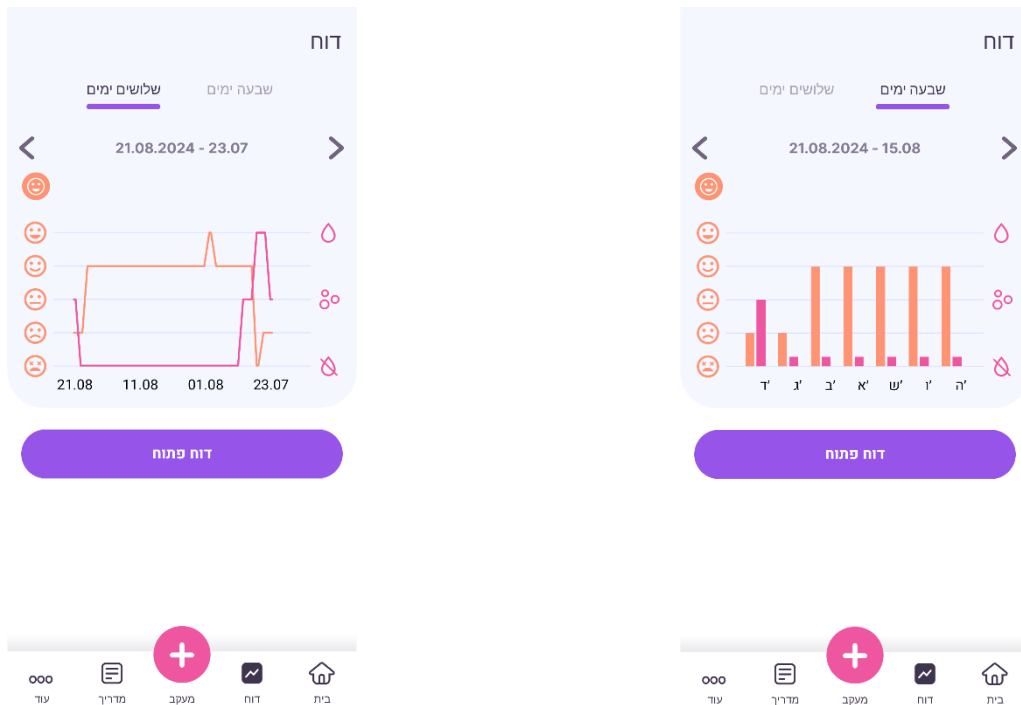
דוח

שבעה ימים שלושים ימים

21.08.2024 - 23.07

21.08 11.08 01.08 23.07

דוח פתוח

בית דוח מעקב מדריך עוד

דוח

שבעה ימים שלושים ימים

21.08.2024 - 15.08

ד' ג' ב' א' ש' ו' ה'

דוח פתוח

בית דוח מעקב מדריך עוד